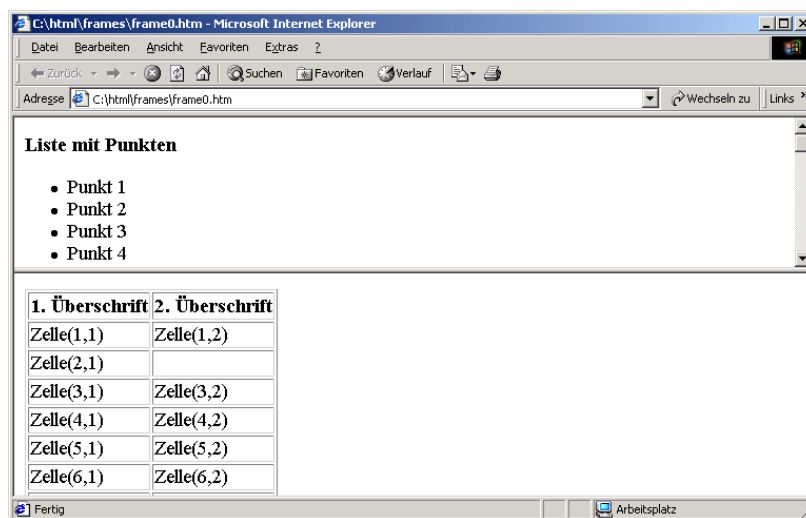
C:\html\frames\frame0.htm - Microsoft Internet Explorer

Datei Bearbeiten Ansicht Favoriten Extras ?

Zurück Suchen Favoriten Verlauf

Adresse C:\html\frames\frame0.htm Wechseln zu Links

Liste mit Punkten

- Punkt 1
- Punkt 2
- Punkt 3
- Punkt 4

| 1. Überschrift | 2. Überschrift |
|---|---|
| Zelle(1,1) | Zelle(1,2) |
| Zelle(2,1) | |
| Zelle(3,1) | Zelle(3,2) |
| Zelle(4,1) | Zelle(4,2) |
| Zelle(5,1) | Zelle(5,2) |
| Zelle(6,1) | Zelle(6,2) |

Fertig Arbeitsplatz